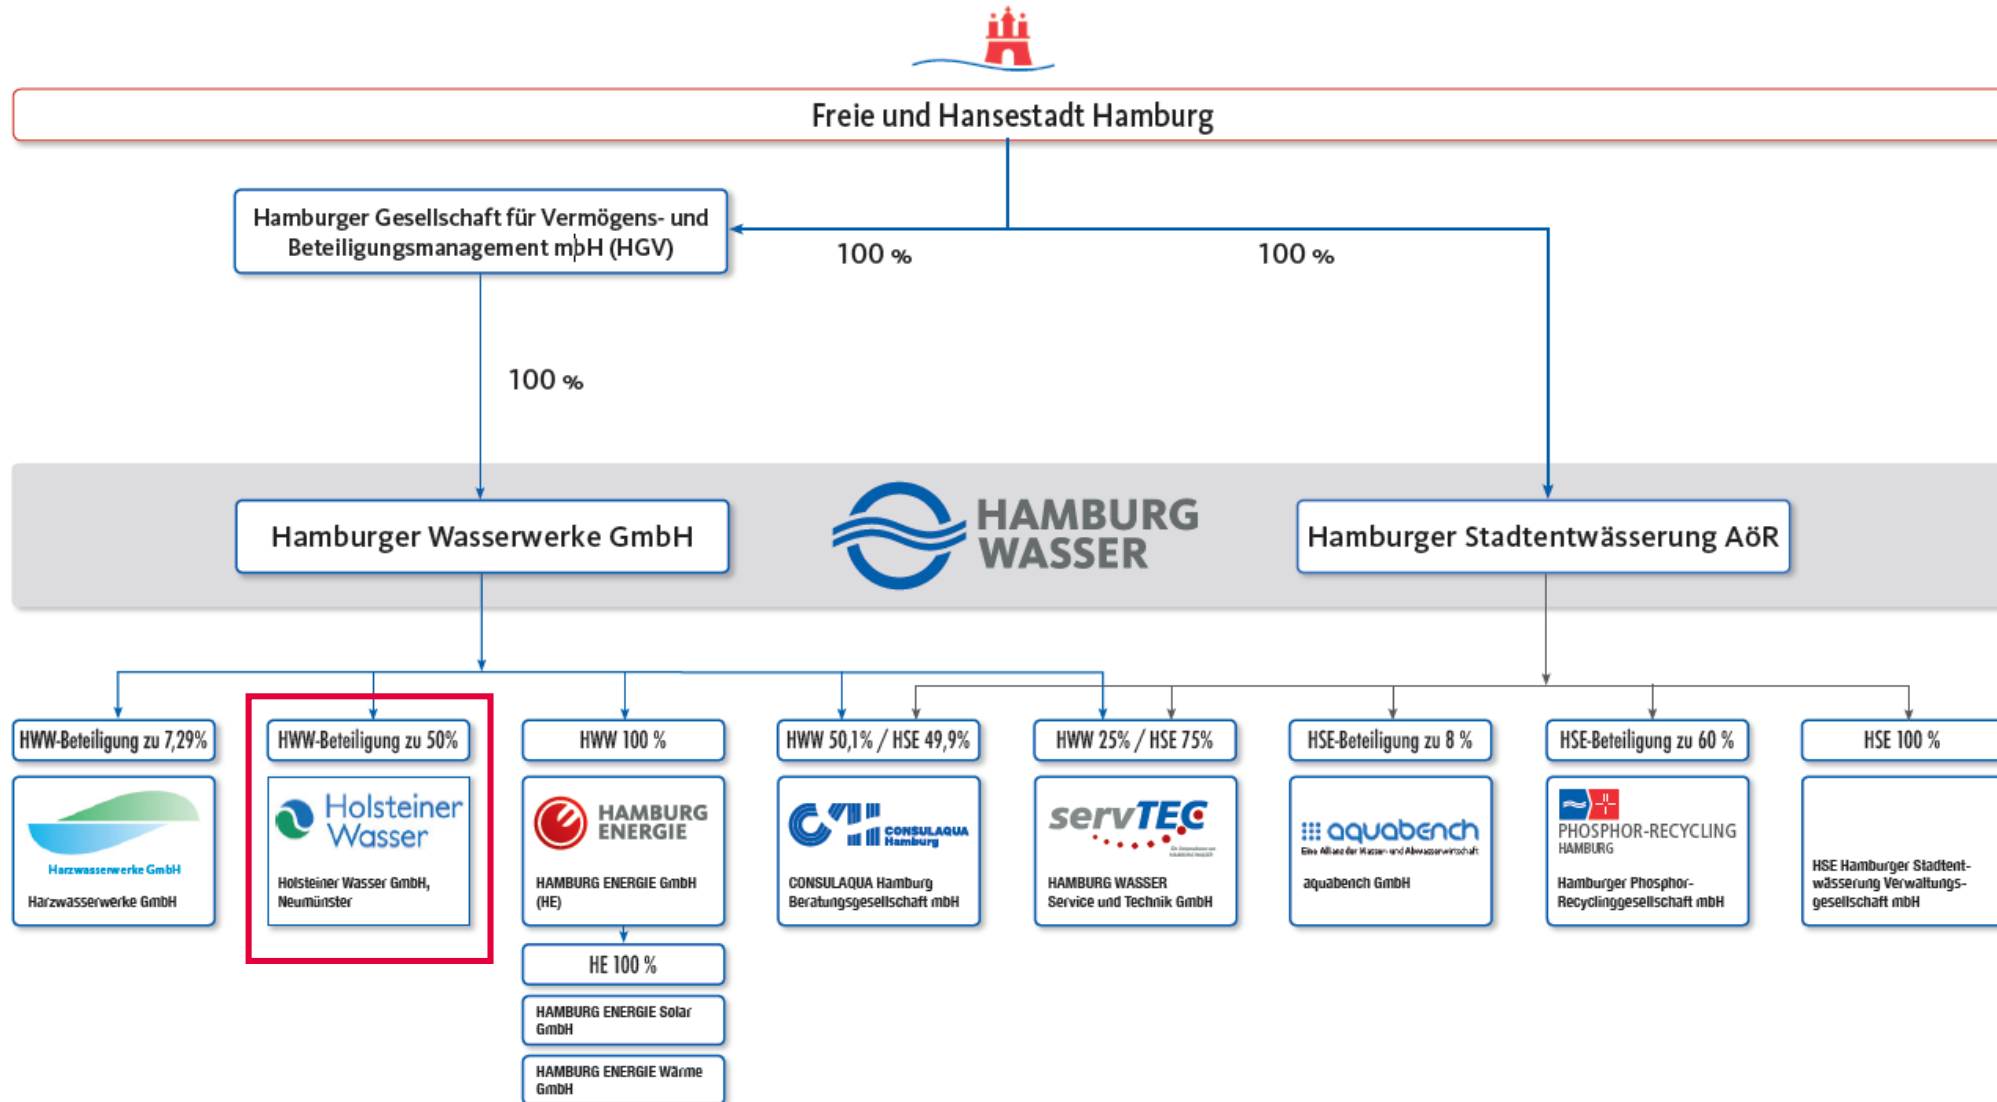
Freie und Hansestadt Hamburg

Hamburger Gesellschaft für Vermögens- und Beteiligungsmanagement mbH (HGV)

100 %

100 %

100 %

Hamburger Wasserwerke GmbH

HAMBURG WASSER

Hamburger Stadtentwässerung AöR

HWW-Beteiligung zu 7,29%

Harzwasserwerke GmbH

Harzwasserwerke GmbH

HWW-Beteiligung zu 50%

Holsteiner Wasser

Holsteiner Wasser GmbH, Neumünster

HWW 100 %

HAMBURG ENERGIE

HAMBURG ENERGIE GmbH (HE)

HE 100 %

HAMBURG ENERGIE Solar GmbH

HAMBURG ENERGIE Wärme GmbH

HWW 50,1% / HSE 49,9%

CONSULAQUA Hamburg

CONSULAQUA Hamburg Beratungsgesellschaft mbH

HWW 25% / HSE 75%

servTEC

HAMBURG WASSER Service und Technik GmbH

HSE-Beteiligung zu 8 %

aquabench

Eine Allianz der Wasser- und Abwasserwirtschaft

aquabench GmbH

HSE-Beteiligung zu 60 %

PHOSPHOR-RECYCLING HAMBURG

Hamburger Phosphor-Recyclinggesellschaft mbH

HSE 100 %

HSE Hamburger Stadtentwässerung Verwaltungsgesellschaft mbH